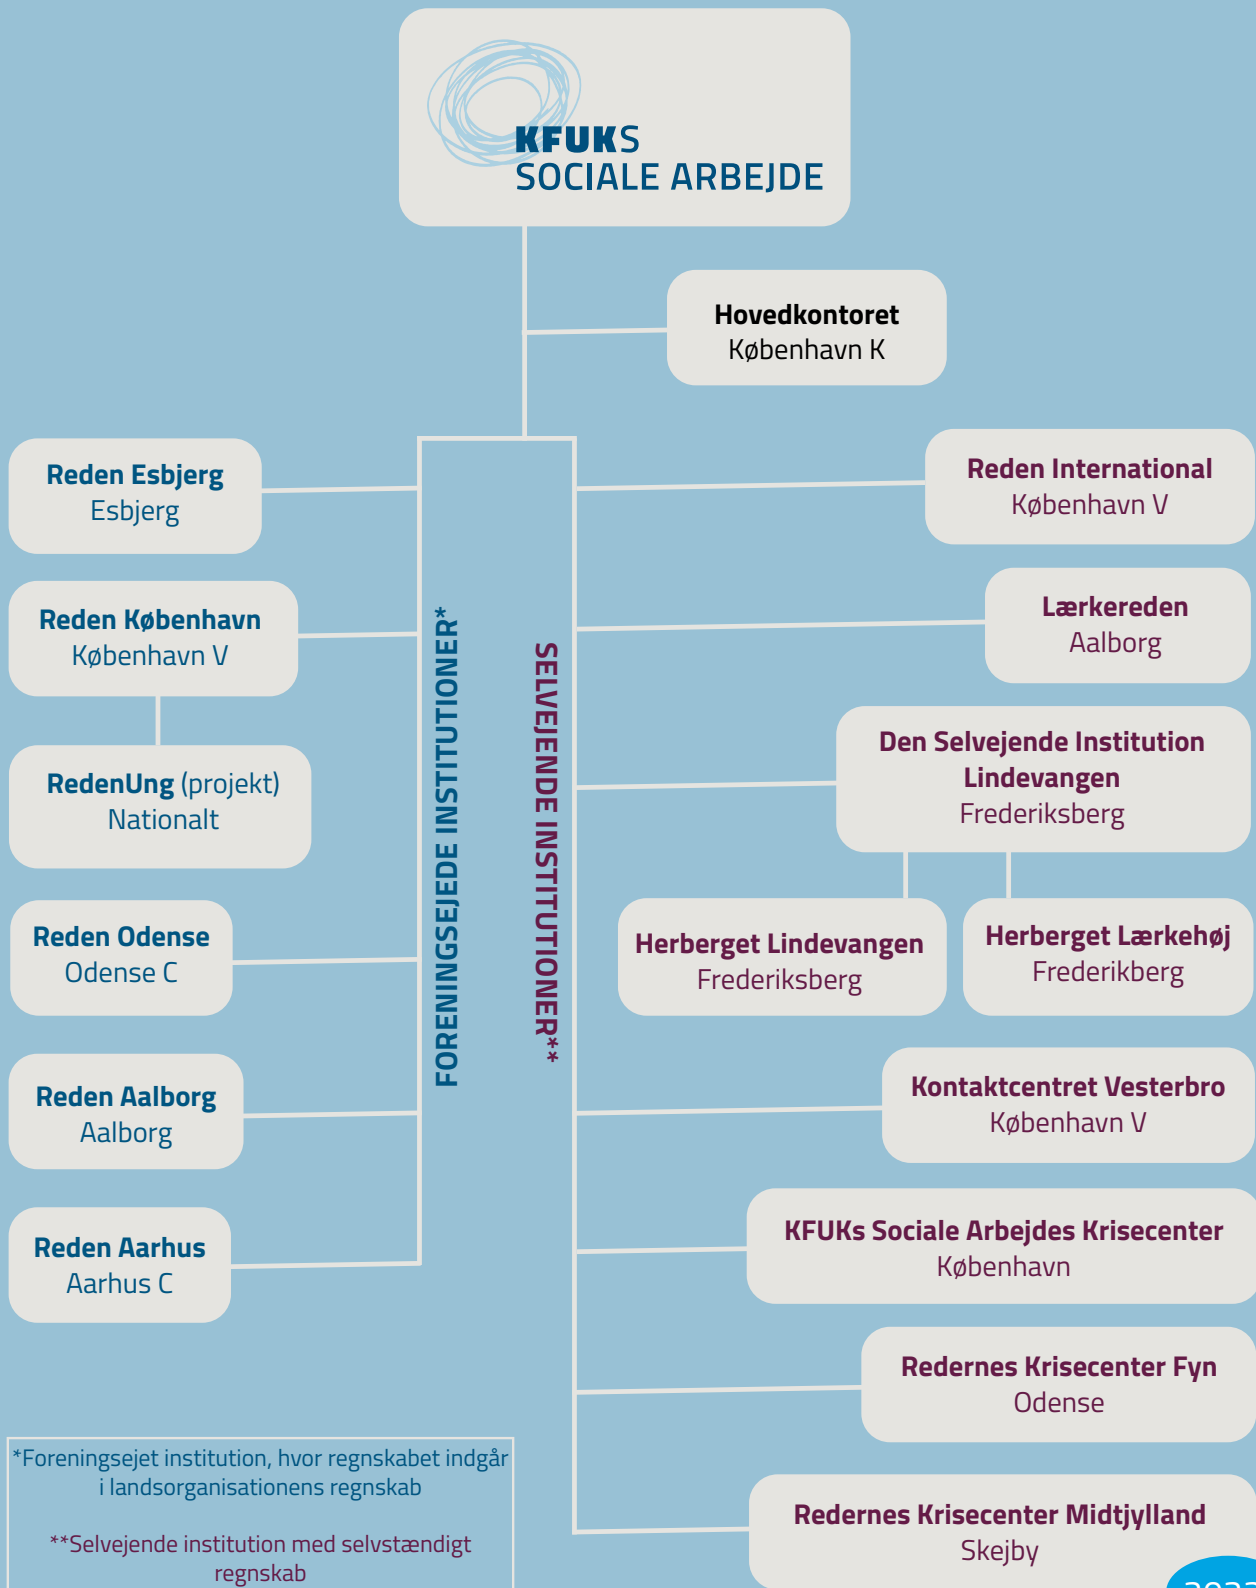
KFUKS
SOCIALE ARBEJDE

Hovedkontoret
København K

FORENINGSEJEDE INSTITUTIONER*

SELVEJENDE INSTITUTIONER**

Reden Esbjerg
Esbjerg

Reden København
København V

RedenUng (projekt)
Nationalt

Reden Odense
Odense C

Reden Aalborg
Aalborg

Reden Aarhus
Aarhus C

Reden International
København V

Lærkereden
Aalborg

Den Selvejende Institution Lindevangen
Frederiksberg

Herberget Lindevangen
Frederiksberg

Herberget Lærkehøj
Frederikberg

Kontaktcentret Vesterbro
København V

KFUKs Sociale Arbejdes Krisecenter
København

Redernes Krisecenter Fyn
Odense

Redernes Krisecenter Midtjylland
Skejby

*Foreningsejet institution, hvor regnskabet indgår i landsorganisationens regnskab

**Selvejende institution med selvstændigt regnskab

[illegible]